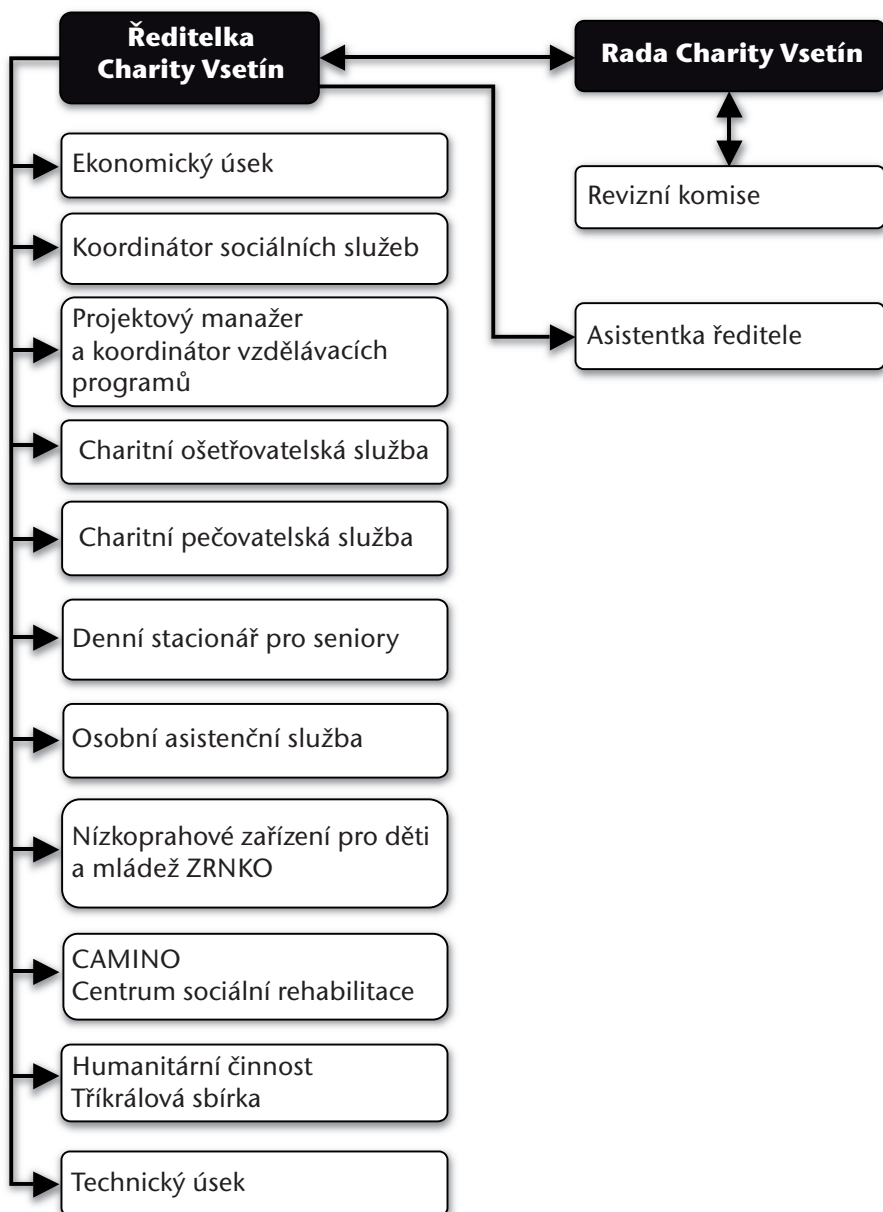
Ředitelka
Charity Vsetín

Rada Charity Vsetín

Revizní komise

Asistentka ředitele

Ekonomický úsek

Koordinátor sociálních služeb

Projektový manažer
a koordinátor vzdělávacích programů

Charitní ošetřovatelská služba

Charitní pečovatelská služba

Denní stacionář pro seniory

Osobní asistenční služba

Nízkoprahové zařízení pro děti a mládež ZRNKO

CAMINO
Centrum sociální rehabilitace

Humanitární činnost
Tříkrálová sbírka

Technický úsek